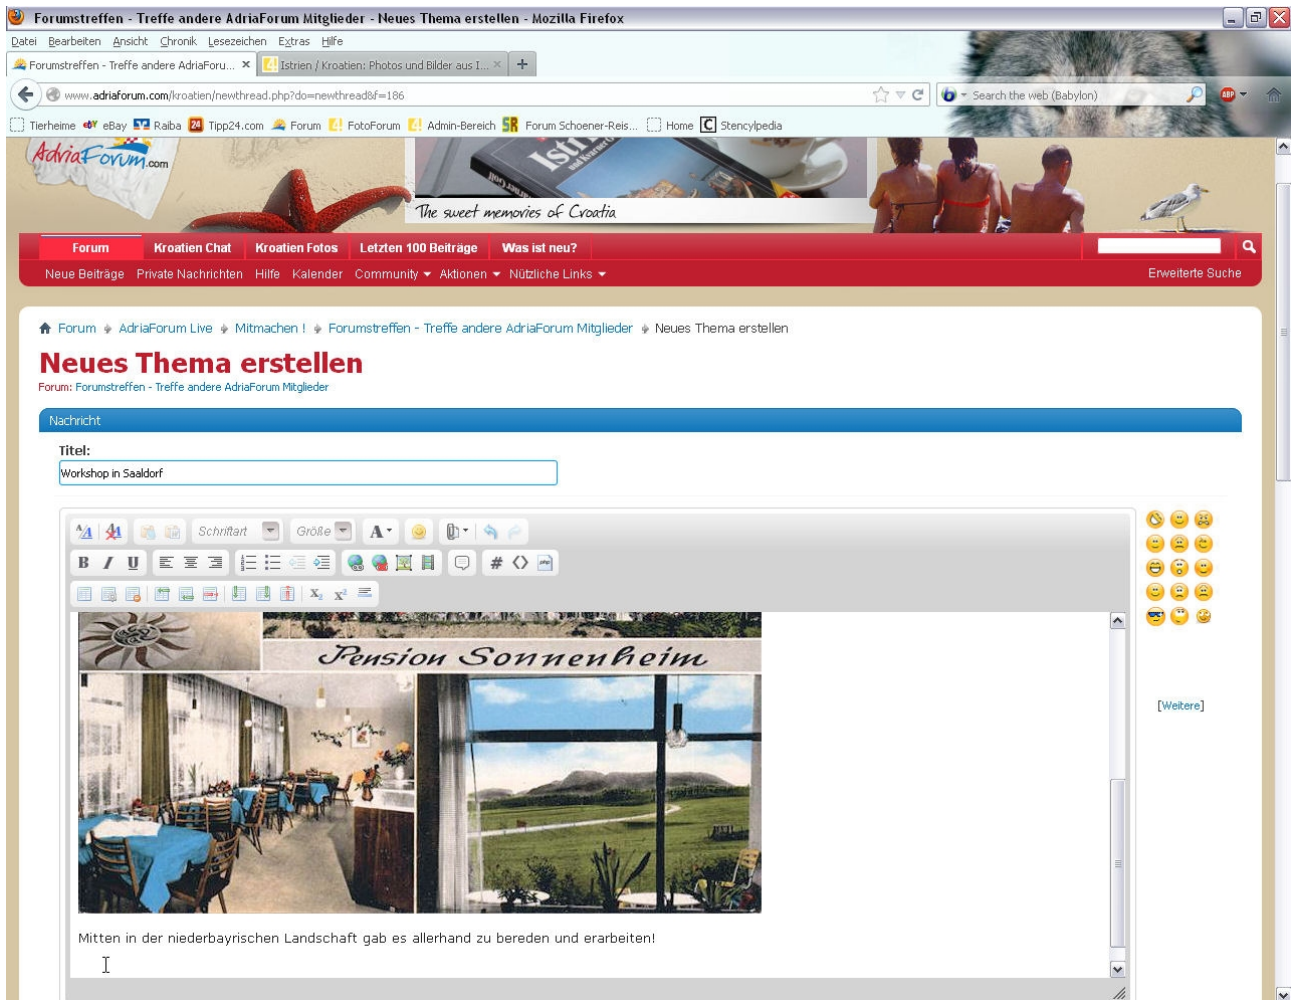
Forumstreffen - Treffe andere AdriaForum Mitglieder - Neues Thema erstellen - Mozilla Firefox

Datei Bearbeiten Ansicht Chronik Lesezeichen Extras Hilfe

Forumstreffen - Treffe andere AdriaForu... × Istrien / Kroatien: Photos und Bilder aus I... × +

www.adriaforum.com/kroatien/newthread.php?do=newthread&f=186

Search the web (Babylon)

Tierheime eBay Raiba Tipp24.com Forum FotoForum Admin-Bereich Forum Schoener-Reis... Home Stencylpedia

AdriaForum.com

Istra

The sweet memories of Croatia

Forum Kroatien Chat Kroatien Fotos Letzten 100 Beiträge Was ist neu?

Neue Beiträge Private Nachrichten Hilfe Kalender Community Aktionen Nützliche Links Erweiterte Suche

Forum AdriaForum Live Mitmachen ! Forumstreffen - Treffe andere AdriaForum Mitglieder Neues Thema erstellen

Neues Thema erstellen

Forum: Forumstreffen - Treffe andere AdriaForum Mitglieder

Nachricht

Titel:

Workshop in Saaldorf

Schriftart Größe A

B I U

$x_2$ $x^2$

Pension Sonnenheim

Mitten in der niederbayrischen Landschaft gab es allerhand zu bereden und erarbeiten!

[Weitere]